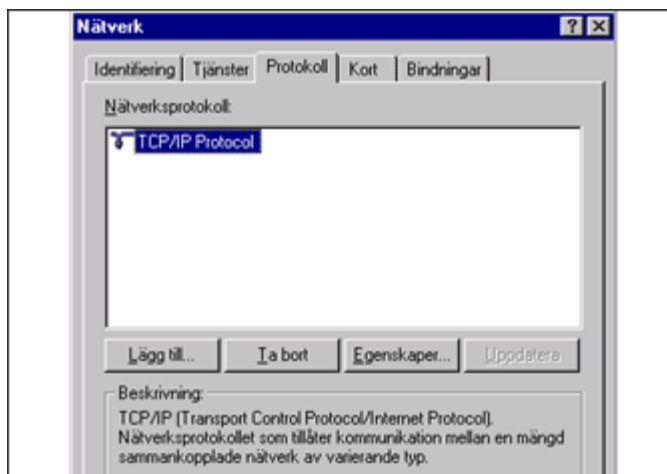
Nätverk

? X

Identifiering Tjänster Protokoll Kort Bindningar

Nätverksprotokoll:

TCP/IP Protocol

Lägg till... Ta bort Egenskaper... Uppdatera

Beskrivning:

TCP/IP (Transport Control Protocol/Internet Protocol). Nätverksprotokollet som tillåter kommunikation mellan en mängd sammankopplade nätverk av varierande typ.